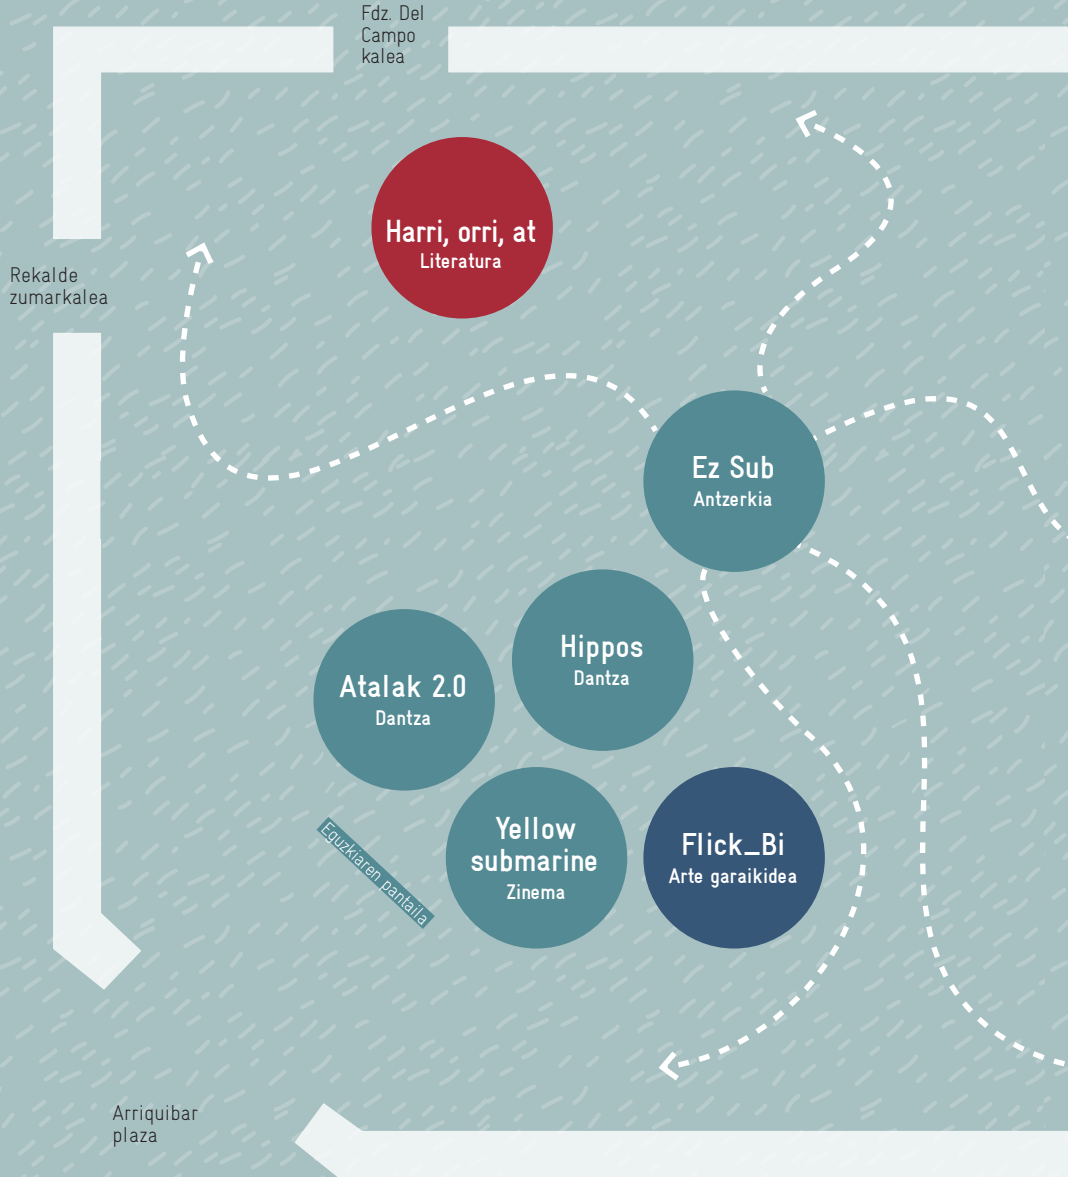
Fdz. Del Campo kalea

Rekalde zumarkalea

Harri, orri, at
Literatura

Ez Sub
Antzerkia

Hippos
Dantza

Atalak 2.0
Dantza

Yellow submarine
Zinema

Flick_Bi
Arte garaikidea

Eguzkiaren pantaila

Arriquibar plaza